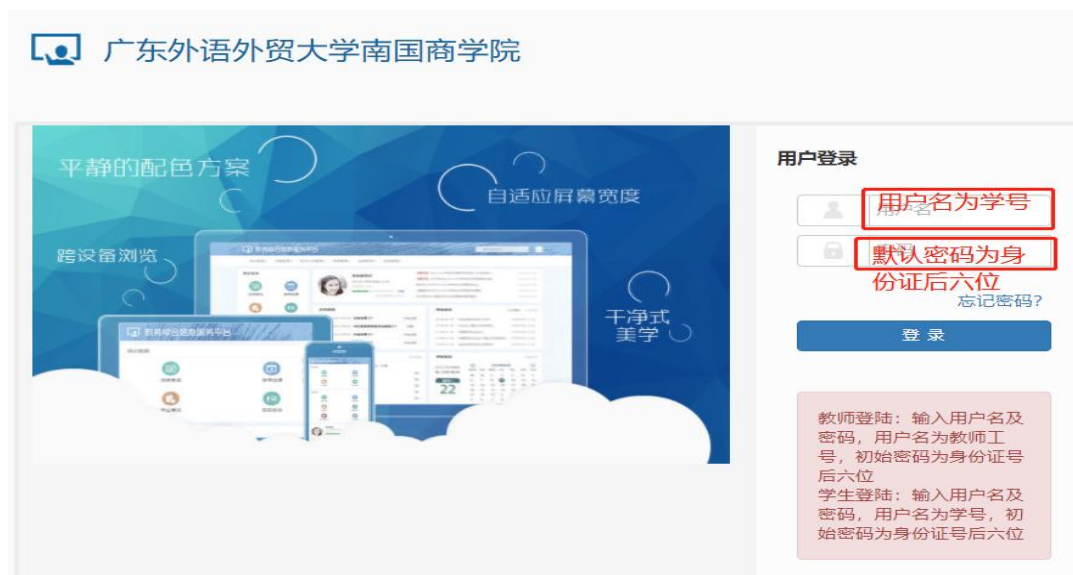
广东外语外贸大学南国商学院

平静的配色方案

自适应屏幕宽度

跨设备浏览

干净式美学

22

用户登录

用户名为学号

默认密码为身份证后六位

忘记密码?

登录

教师登陆：输入用户名及密码，用户名为教师工号，初始密码为身份证号后六位
学生登陆：输入用户名及密码，用户名为学号，初始密码为身份证号后六位